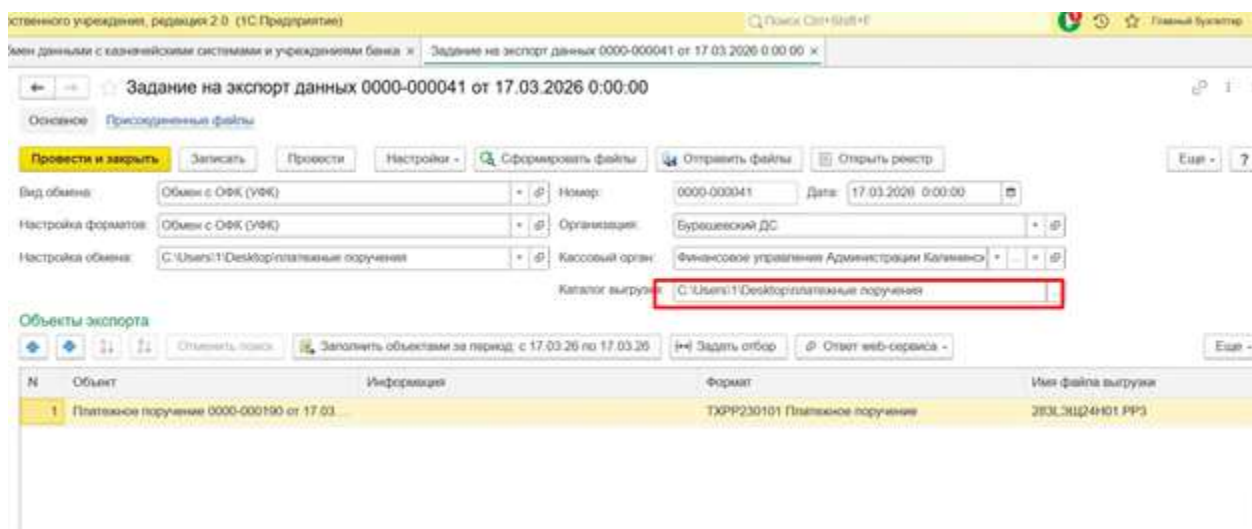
Государственного учреждения, редакция 2.0 (1С:Предприятие)

Поиск Ctrl+Shift+F

Главный бухгалтер

Обмен данными с казначейскими системами и учреждениями банка ×

Задание на экспорт данных 0000-000041 от 17.03.2026 0:00:00 ×

Задание на экспорт данных 0000-000041 от 17.03.2026 0:00:00

Основное

Присоединенные файлы

Провести и закрыть

Записать

Провести

Настройки

Сформировать файлы

Отправить файлы

Открыть реестр

Еще

?

Вид обмена:

Обмен с ОФК (УФК)

Номер:

0000-000041

Дата:

17.03.2026 0:00:00

Настройка форматов:

Обмен с ОФК (УФК)

Организация:

Буревестник ДС

Настройка обмена:

C:\Users\1\Desktop\платежные поручения

Кассовый орган:

Финансовое управление Администрации Калининск

Каталог выгрузки:

C:\Users\1\Desktop\платежные поручения

Объекты экспорта

Отменить поиск

Заполнить объектами за период: с 17.03.26 по 17.03.26

Задать отбор

Ответ web-сервиса

Еще

| N | Объект | Информация | Формат | Имя файла выгрузки |
|---|---|---|---|---|
| 1 | Платежное поручение 0000-000190 от 17.03... | | TXPP230101 Платежное поручение | 283L3Ш24Н01.PP3 |